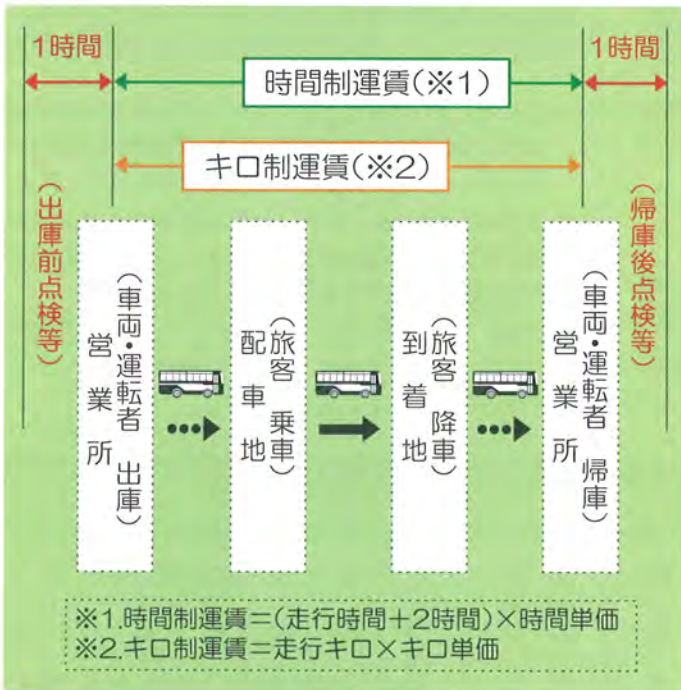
1時間

1時間

時間制運賃(※1)

キロ制運賃(※2)

(出庫前点検等)

営業所
(車両・運転者 出庫)

配車地
(旅客 乗車)

到着地
(旅客 降車)

営業所
(車両・運転者 帰庫)

(帰庫後点検等)

※1.時間制運賃=(走行時間+2時間)×時間単価
※2.キロ制運賃=走行キロ×キロ単価